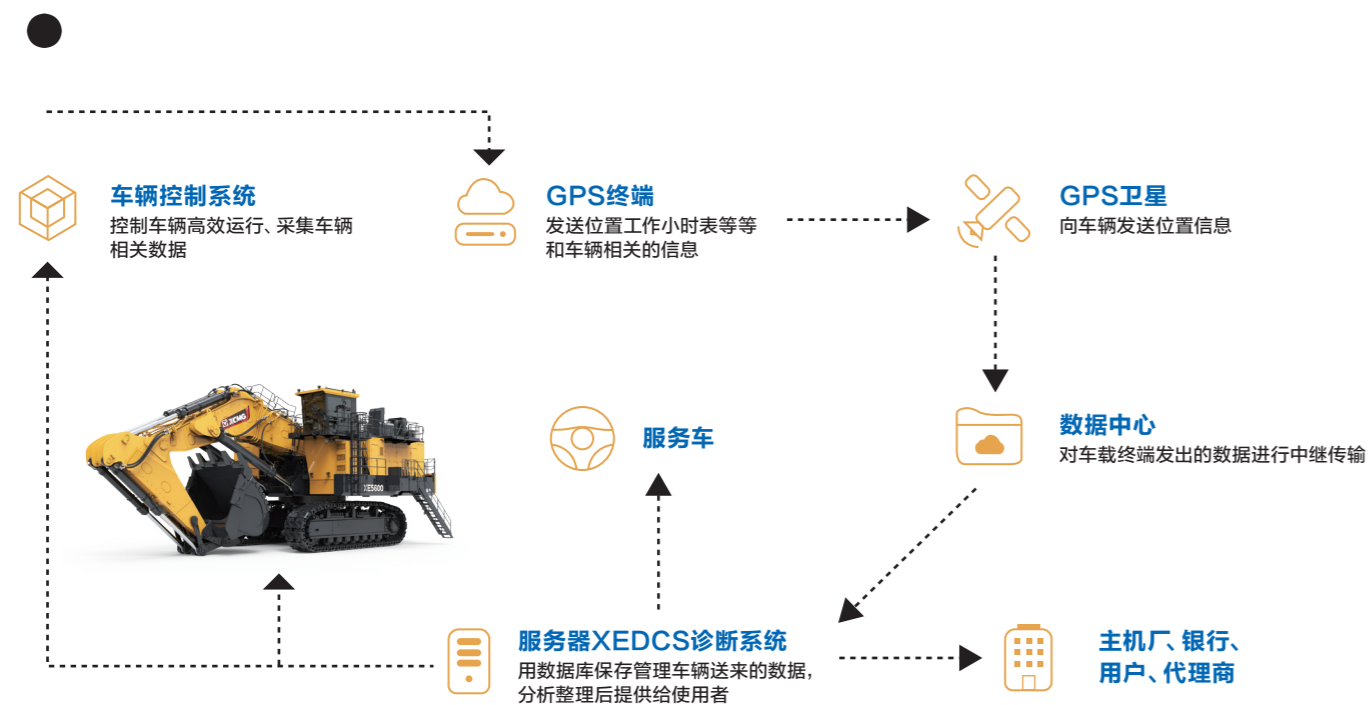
车辆控制系统
控制车辆高效运行、采集车辆相关数据

GPS终端
发送位置工作小时表等等和车辆相关的信息

GPS卫星
向车辆发送位置信息

XCMG
XE5600

服务车

数据中心
对车载终端发出的数据进行中继传输

服务器XEDCS诊断系统
用数据库保存管理车辆送来的数据，分析整理后提供给使用者

主机厂、银行、用户、代理商